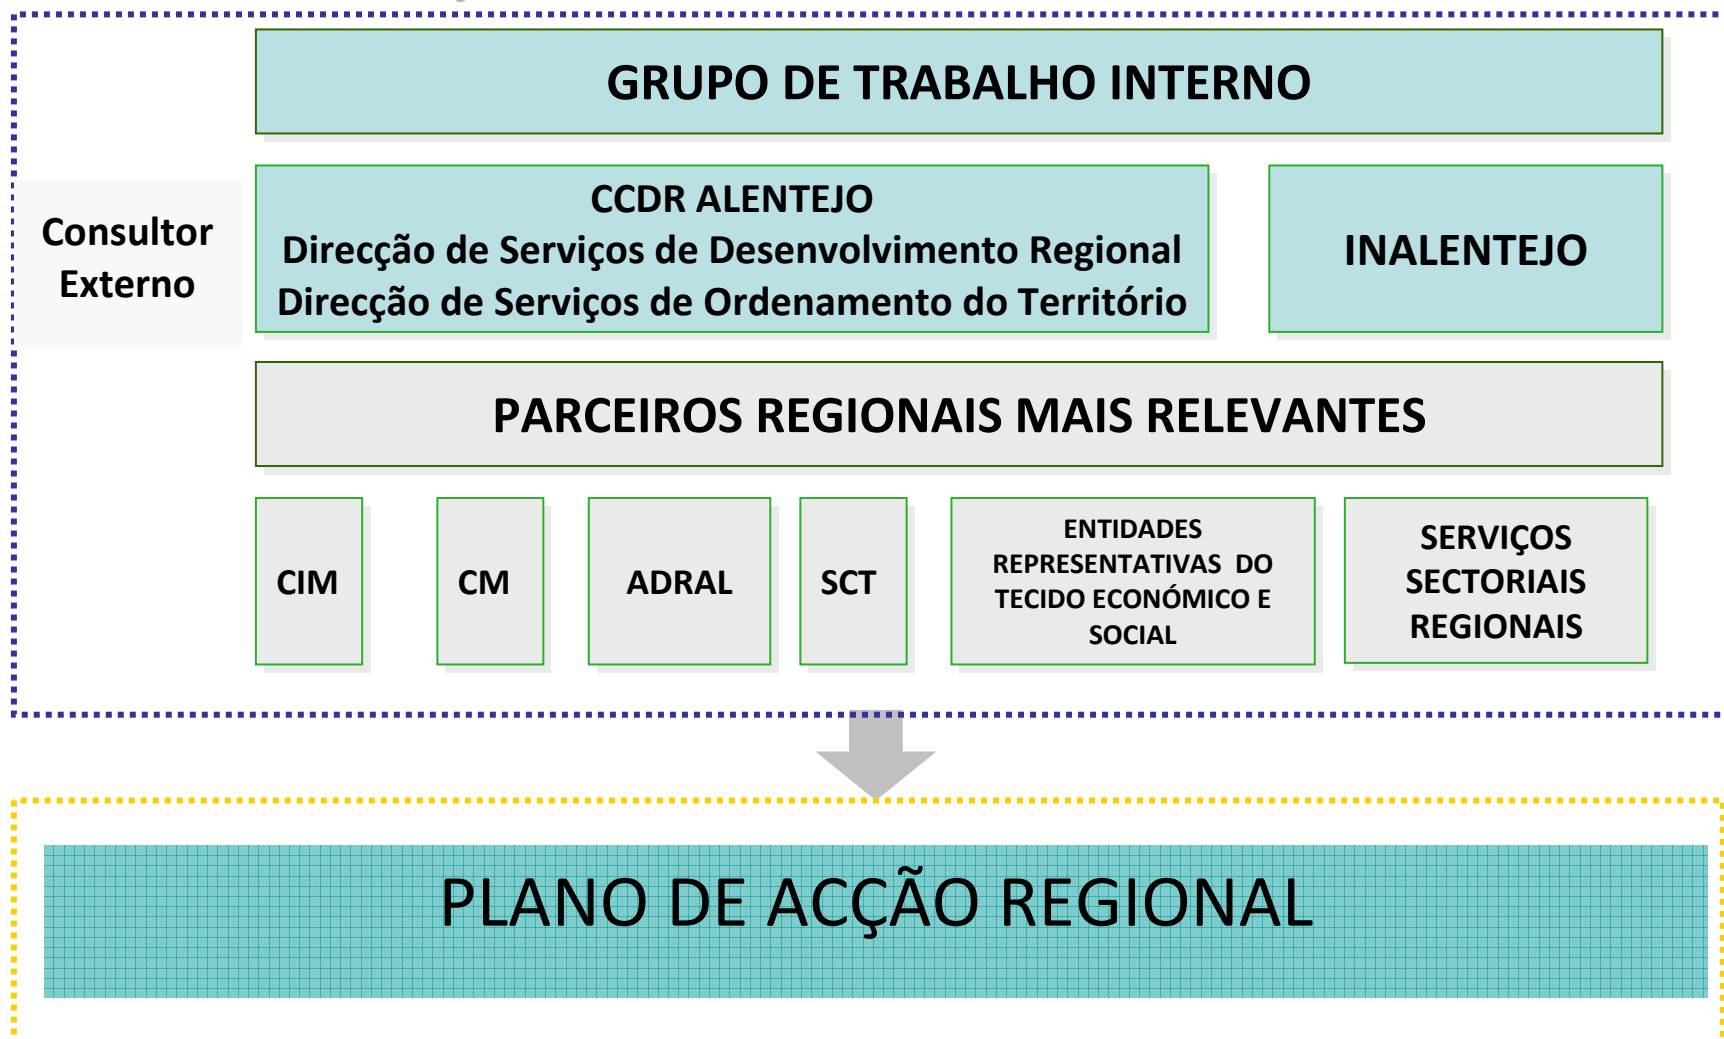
GRUPO DE TRABALHO INTERNO

Consultor Externo

CCDR ALENTEJO
Direcção de Serviços de Desenvolvimento Regional
Direcção de Serviços de Ordenamento do Território

INALENTEJO

PARCEIROS REGIONAIS MAIS RELEVANTES

CIM

CM

ADRAL

SCT

ENTIDADES REPRESENTATIVAS DO TECIDO ECONÓMICO E SOCIAL

SERVIÇOS SECTORIAIS REGIONAIS

PLANO DE ACÇÃO REGIONAL